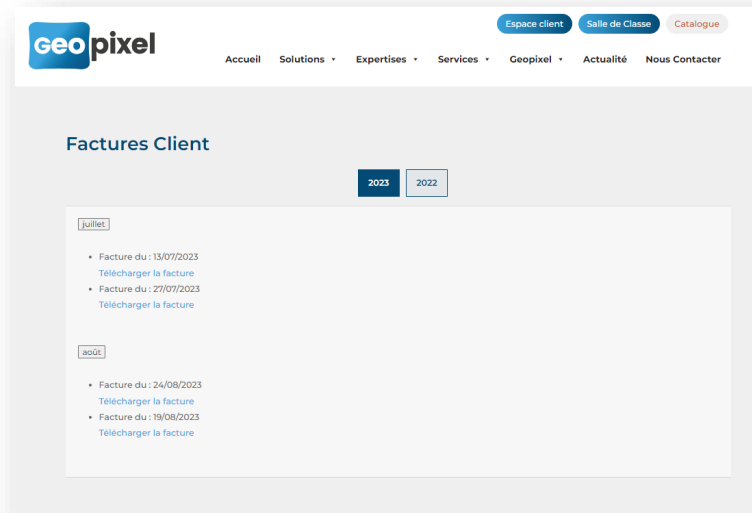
GEOpixel

Espace client Salle de Classe Catalogue

Accueil Solutions ▾ Expertises ▾ Services ▾ Geopixel ▾ Actualité Nous Contacter

Factures Client

2023 2022

juillet

- Facture du : 13/07/2023
Télécharger la facture
- Facture du : 27/07/2023
Télécharger la facture

août

- Facture du : 24/08/2023
Télécharger la facture
- Facture du : 19/08/2023
Télécharger la facture